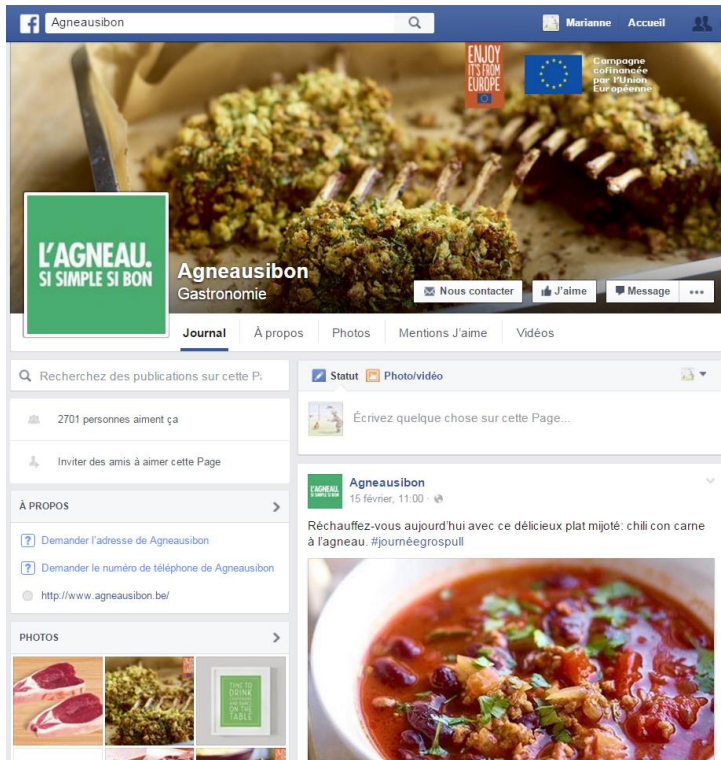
Agneausibon

Marianne Accueil

ENJOY IT'S FROM EUROPE

Campagne cofinancée par l'Union Européenne

L'AGNEAU. SI SIMPLE SI BON

Agneausibon
Gastronomie

Nous contacter J'aime Message ...

Journal À propos Photos Mentions J'aime Vidéos

Recherchez des publications sur cette P:

2701 personnes aiment ça

Inviter des amis à aimer cette Page

À PROPOS

Demander l'adresse de Agneausibon

Demander le numéro de téléphone de Agneausibon

http://www.agneausibon.be/

PHOTOS

TIME TO DRINK ... ON THE TABLE

Statut Photo/vidéo

Écrivez quelque chose sur cette Page...

Agneausibon
15 février, 11:00 ·

Réchauffez-vous aujourd'hui avec ce délicieux plat mijoté: chili con carne à l'agneau. #journéegrospull